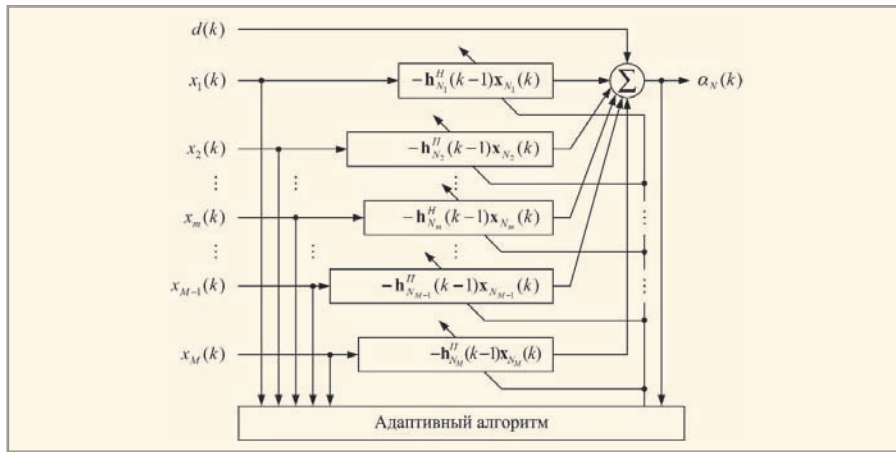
$d(k)$

$x_1(k)$

$-\mathbf{h}_{N_1}^H(k-1)\mathbf{x}_{N_1}(k)$

$\sum$

$\alpha_N(k)$

$x_2(k)$

$-\mathbf{h}_{N_2}^H(k-1)\mathbf{x}_{N_2}(k)$

$\vdots$

$x_m(k)$

$-\mathbf{h}_{N_m}^H(k-1)\mathbf{x}_{N_m}(k)$

$\vdots$

$x_{M-1}(k)$

$-\mathbf{h}_{N_{M-1}}^H(k-1)\mathbf{x}_{N_{M-1}}(k)$

$x_M(k)$

$-\mathbf{h}_{N_M}^H(k-1)\mathbf{x}_{N_M}(k)$

Адаптивный алгоритм